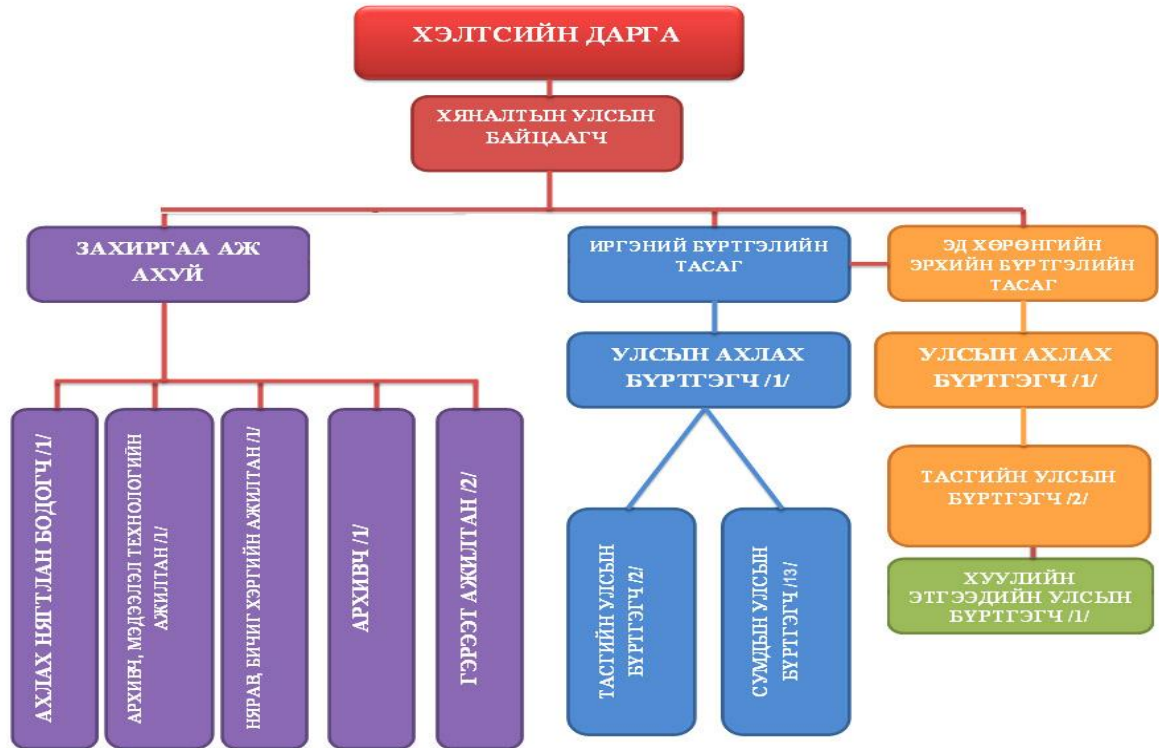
ХЭЛТСИЙН ДАРГА

ХЯНАЛТЫН УЛСЫН БАЙЦААГЧ

ЗАХИРГАА АЖ АХУЙ

ИРГЭНИЙ БҮРТГЭЛИЙН ТАСАГ

ЭД ХӨРӨНГИЙН ЭРХИЙН БҮРТГЭЛИЙН ТАСАГ

АХЛАХ НЯГТЛАН БОДОГЧ /1/

АРХИВЧ, МЭДЭЭЛЭЛ ТЕХНОЛОГИЙН АЖИЛТАН /1/

НЯРАВ, БИЧИГ ХЭРГИЙН АЖИЛТАН /1/

АРХИВЧ /1/

ГЭРЭЭТ АЖИЛТАН /2/

УЛСЫН АХЛАХ БҮРТГЭГЧ /1/

ТАСГИЙН УЛСЫН БҮРТГЭГЧ /2/

СУМДЫН УЛСЫН БҮРТГЭГЧ /13/

УЛСЫН АХЛАХ БҮРТГЭГЧ /1/

ТАСГИЙН УЛСЫН БҮРТГЭГЧ /2/

ХУУЛИЙН ЭТГЭЭДИЙН УЛСЫН БҮРТГЭГЧ /1/